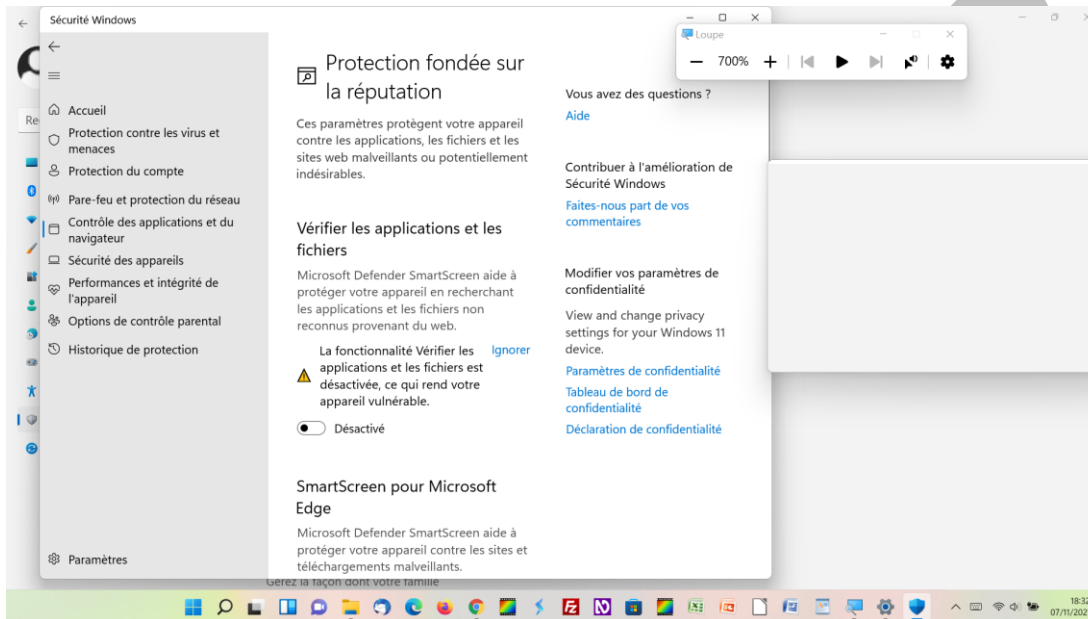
Sécurité Windows

Accueil
Protection contre les virus et menaces
Protection du compte
Pare-feu et protection du réseau
Contrôle des applications et du navigateur
Sécurité des appareils
Performances et intégrité de l'appareil
Options de contrôle parental
Historique de protection

Paramètres

Protection fondée sur la réputation

Ces paramètres protègent votre appareil contre les applications, les fichiers et les sites web malveillants ou potentiellement indésirables.

Vérifier les applications et les fichiers

Microsoft Defender SmartScreen aide à protéger votre appareil en recherchant les applications et les fichiers non reconnus provenant du web.

La fonctionnalité Vérifier les applications et les fichiers est désactivée, ce qui rend votre appareil vulnérable.

Ignorer

Désactivé

SmartScreen pour Microsoft Edge

Microsoft Defender SmartScreen aide à protéger votre appareil contre les sites et téléchargements malveillants.

Vous avez des questions ?
Aide

Contribuer à l'amélioration de Sécurité Windows
Faites-nous part de vos commentaires

Modifier vos paramètres de confidentialité
View and change privacy settings for your Windows 11 device.
Paramètres de confidentialité
Tableau de bord de confidentialité
Déclaration de confidentialité

Loupe
700%

Re

Gérez la façon dont votre famille

18:32
07/11/202